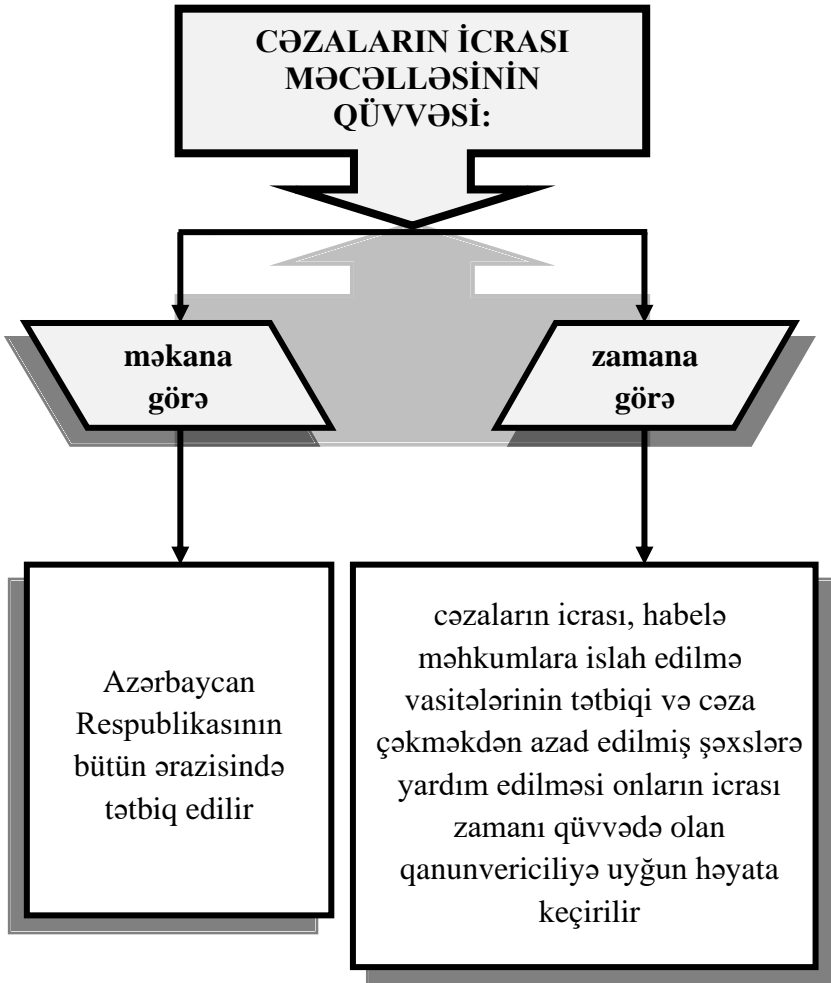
CƏZALARIN İCRASI MƏCƏLLƏSİNİN QÜVVƏSİ:

məkana görə

zamana görə

Azərbaycan Respublikasının bütün ərazisində tətbiq edilir

cəzaların icrası, habelə məhkumlara islah edilmə vasitələrinin tətbiqi və cəza çəkməkdən azad edilmiş şəxslərə yardım edilməsi onların icrası zamanı qüvvədə olan qanunvericiliyə uyğun həyata keçirilir